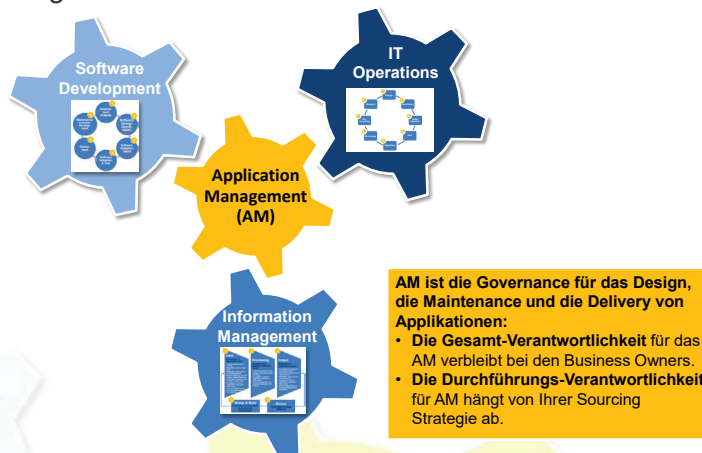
Software Development

IT Operations

Application Management (AM)

Information Management

AM ist die Governance für das Design, die Maintenance und die Delivery von Applikationen:

- Die Gesamt-Verantwortlichkeit für das AM verbleibt bei den Business Owners.
- Die Durchführungs-Verantwortlichkeit für AM hängt von Ihrer Sourcing Strategie ab.